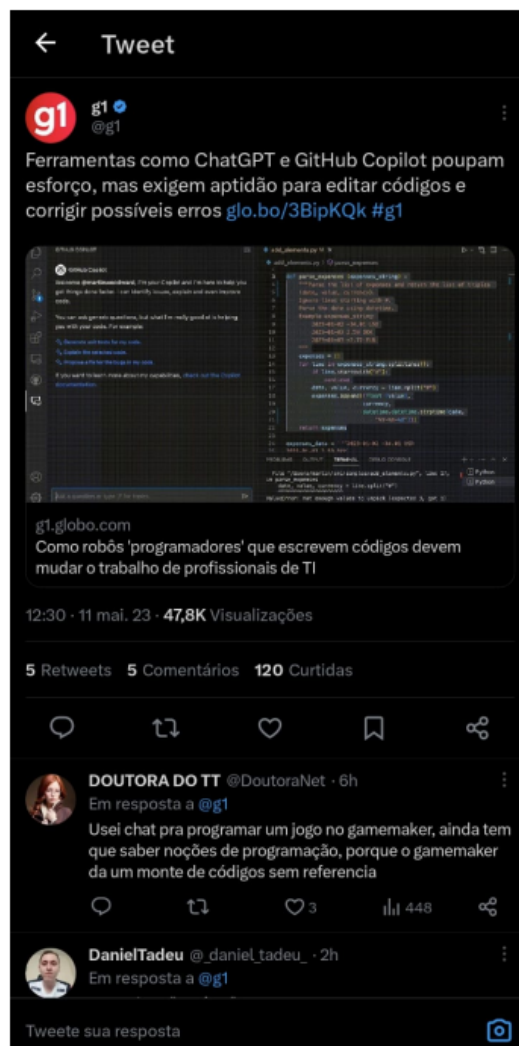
Tweet

g1
@g1

Ferramentas como ChatGPT e GitHub Copilot poupam esforço, mas exigem aptidão para editar códigos e corrigir possíveis erros glo.bo/3BipKQk #g1

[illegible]

g1.globo.com
Como robôs 'programadores' que escrevem códigos devem mudar o trabalho de profissionais de TI

12:30 · 11 mai. 23 · 47,8K Visualizações

5 Retweets 5 Comentários 120 Curtidas

DOUTORA DO TT @DoutoraNet · 6h
Em resposta a @g1
Usei chat pra programar um jogo no gamemaker, ainda tem que saber noções de programação, porque o gamemaker da um monte de códigos sem referencia

3 448

DanielTadeu @_daniel_tadeu_ · 2h
Em resposta a @g1

Tweete sua resposta